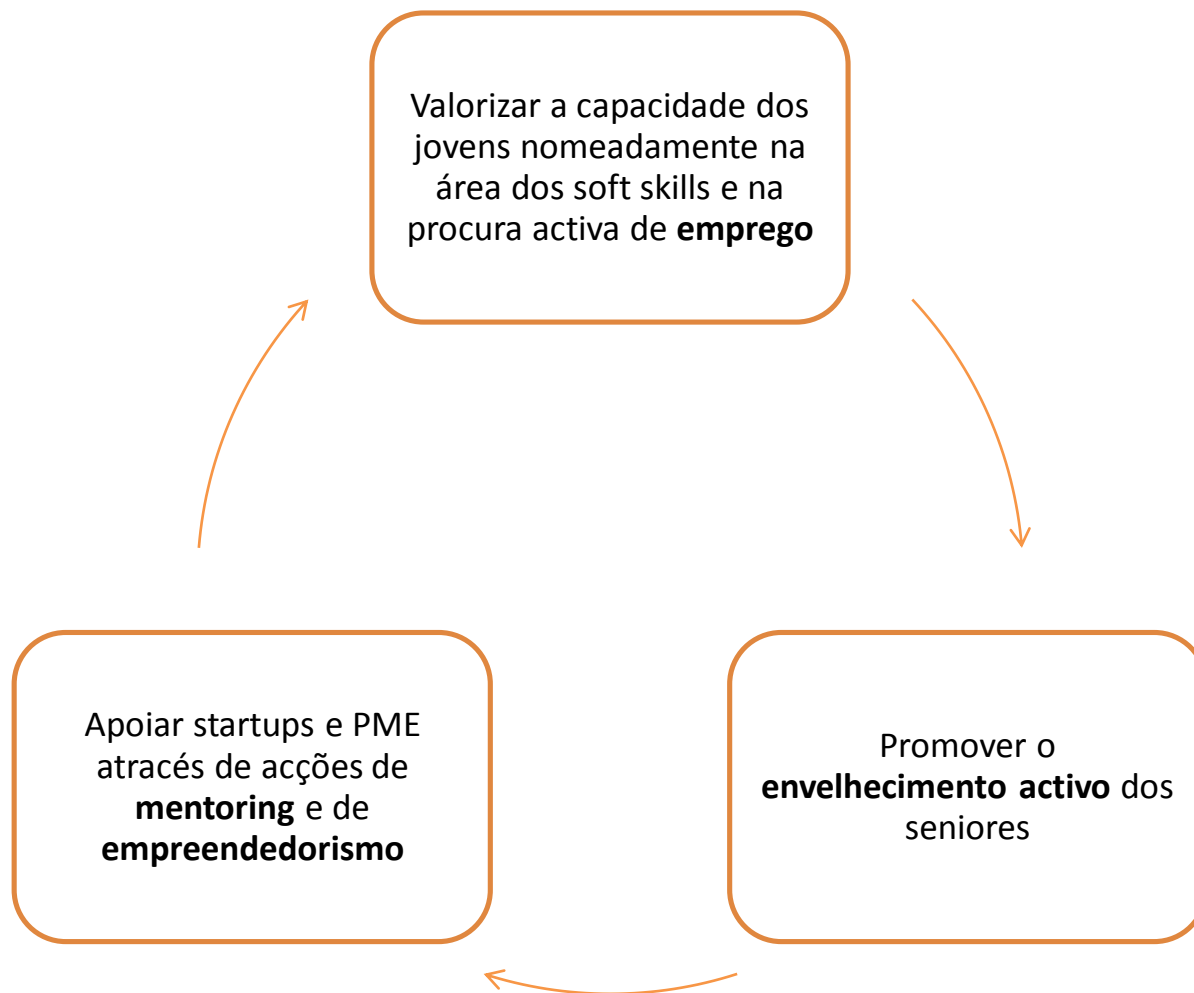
Valorizar a capacidade dos jovens nomeadamente na área dos soft skills e na procura activa de **emprego**

Promover o **envelhecimento activo** dos seniores

Apoiar startups e PME atracés de acções de **mentoring** e de **empreendedorismo**